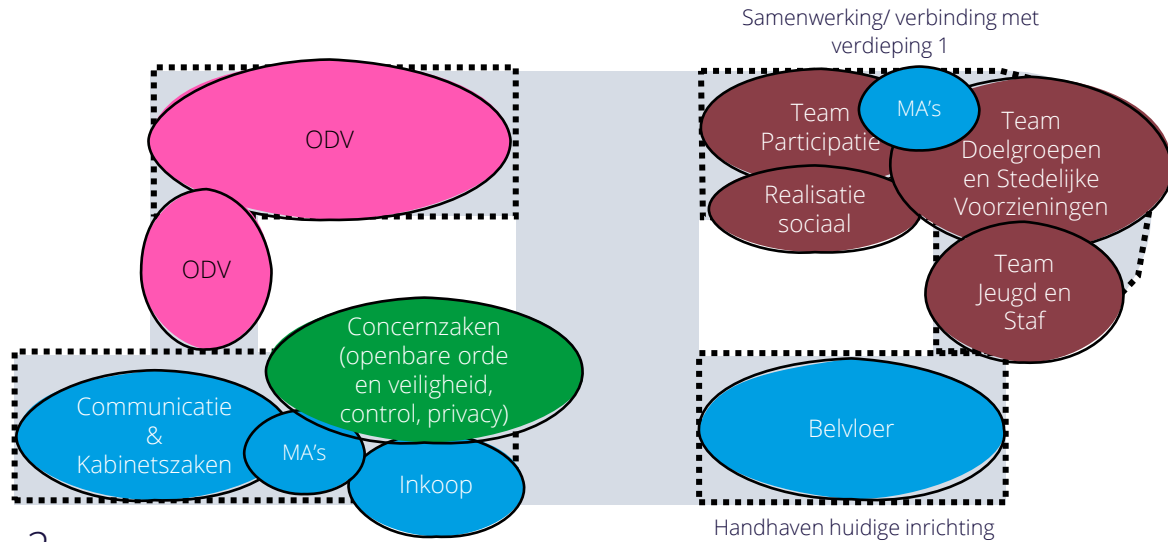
Samenwerking/ verbinding met verdieping 1

ODV

ODV

Team Participatie

MA's

Team Doelgroepen en Stedelijke Voorzieningen

Realisatie sociaal

Team Jeugd en Staf

Concernzaken (openbare orde en veiligheid, control, privacy)

Communicatie & Kabinetszaken

MA's

Inkoop

Belvloer

Handhaven huidige inrichting

2